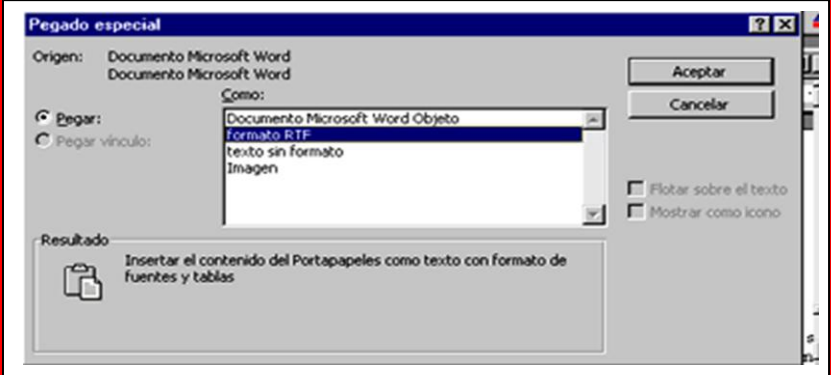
Pegado especial

?

Origen: Documento Microsoft Word
Documento Microsoft Word

Como:

Pegar:
Pegar vínculo:

Documento Microsoft Word Objeto
formato RTF
texto sin formato
Imagen

Aceptar
Cancelar

Flotar sobre el texto
Mostrar como icono

Resultado
Insertar el contenido del Portapapeles como texto con formato de fuentes y tablas